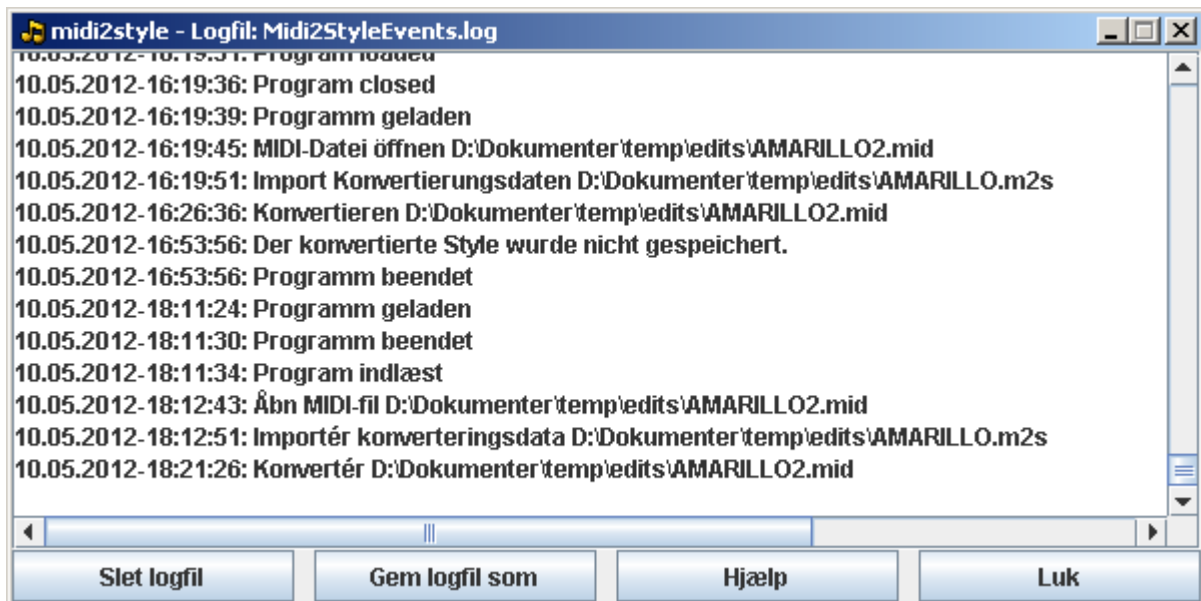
midi2style - Logfil: Midi2StyleEvents.log

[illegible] Program loaded
10.05.2012-16:19:36: Program closed
10.05.2012-16:19:39: Programm geladen
10.05.2012-16:19:45: MIDI-Datei öffnen D:\Dokumenter\temp\edits\AMARILLO2.mid
10.05.2012-16:19:51: Import Konvertierungsdaten D:\Dokumenter\temp\edits\AMARILLO.m2s
10.05.2012-16:26:36: Konvertieren D:\Dokumenter\temp\edits\AMARILLO2.mid
10.05.2012-16:53:56: Der konvertierte Style wurde nicht gespeichert.
10.05.2012-16:53:56: Programm beendet
10.05.2012-18:11:24: Programm geladen
10.05.2012-18:11:30: Programm beendet
10.05.2012-18:11:34: Program indlæst
10.05.2012-18:12:43: Åbn MIDI-fil D:\Dokumenter\temp\edits\AMARILLO2.mid
10.05.2012-18:12:51: Importér konverteringsdata D:\Dokumenter\temp\edits\AMARILLO.m2s
10.05.2012-18:21:26: Konvertér D:\Dokumenter\temp\edits\AMARILLO2.mid

Slet logfil
Gem logfil som
Hjælp
Luk